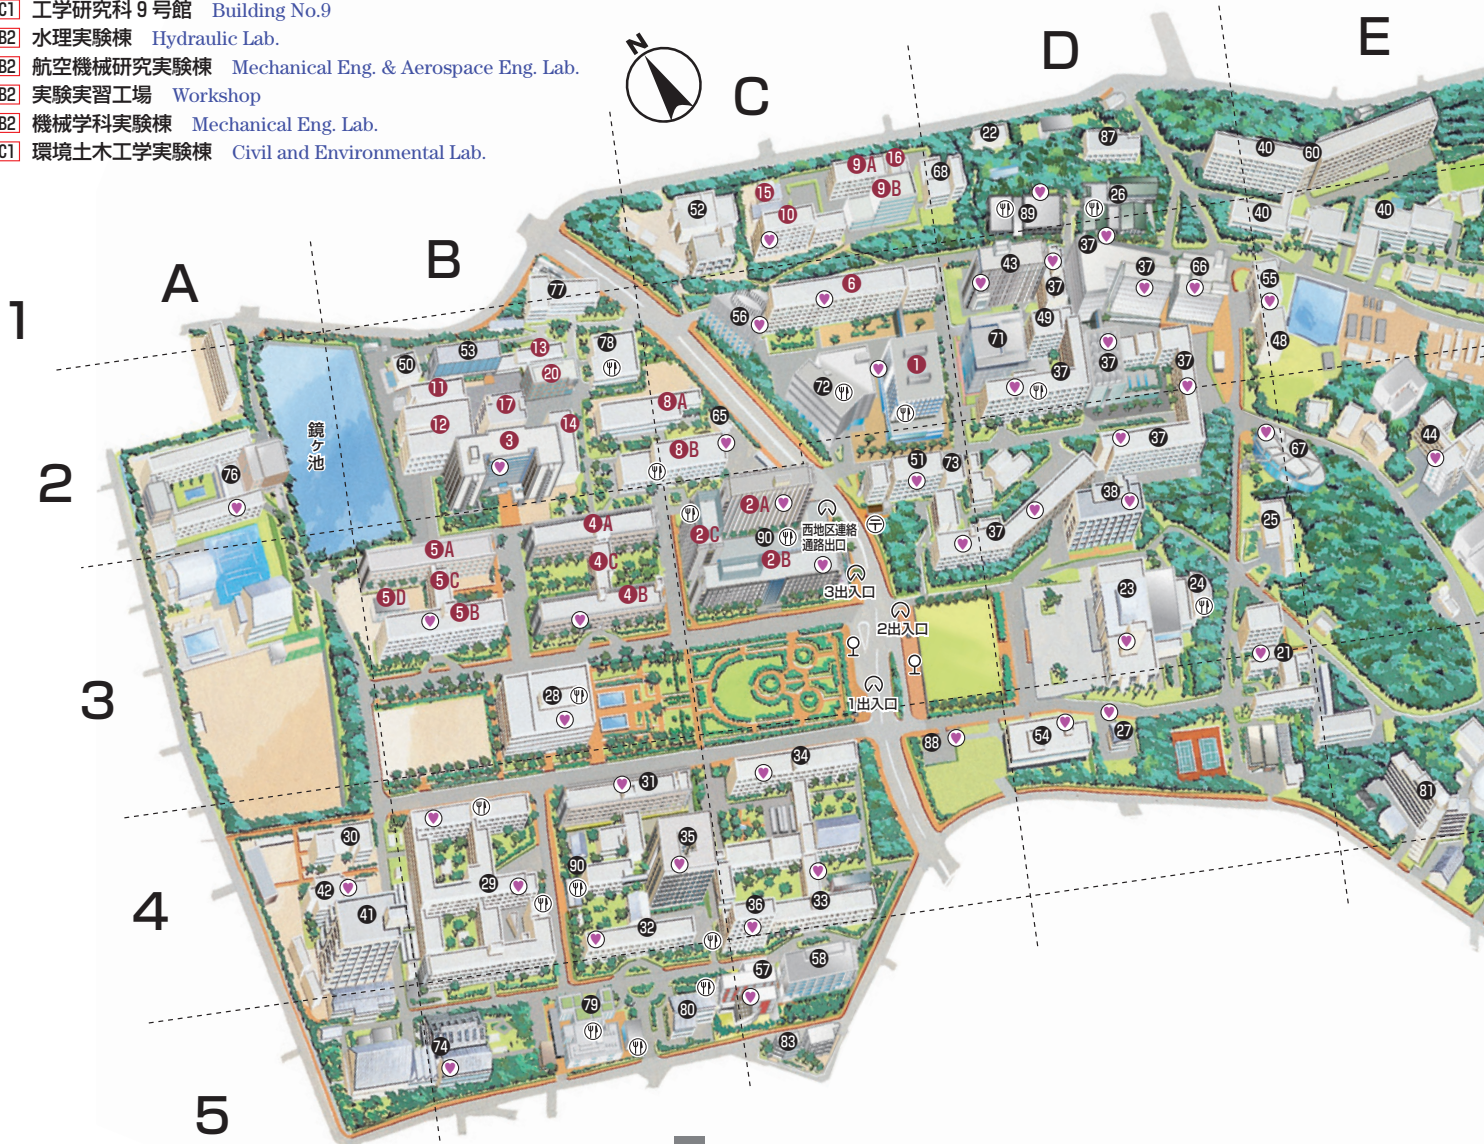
C1 工学研究科 9 号館 Building No.9
B2 水理実験棟 Hydraulic Lab.
B2 航空機械研究実験棟 Mechanical Eng. & Aerospace Eng. Lab.
B2 実験実習工場 Workshop
B2 機械学科実験棟 Mechanical Eng. Lab.
C1 環境土木工学実験棟 Civil and Environmental Lab.

N

A B C D E

1 2 3 4 5

鏡ケ池

西地区連絡通路出口
3出入口
2出入口
1出入口

1 2A 2B 2C 3 4A 4B 4C 5A 5B 5C 5D 6 8A 8B 9A 9B 10 11 12 13 14 15 16 17 20

21 22 23 24 25 26 27 28 29 30 31 32 33 34 35 36 37 37 37 37 37 37 37 37 37 38 40 40 40 41 42 43 44 48 49 50 51 52 53 54 55 56 57 58 60 65 66 67 68 71 72 73 74 76 77 78 79 80 81 83 87 88 89 90 90